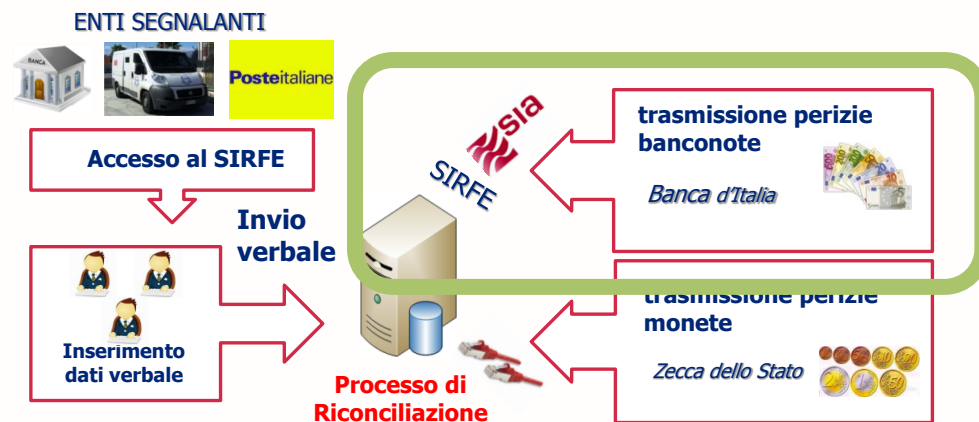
ENTI SEGNALANTI

BANCA

Posteitaliane

Accesso al SIRFE

Invio verbale

Inserimento dati verbale

SIA

SIRFE

trasmissione perizie banconote

Banca d'Italia

trasmissione perizie monete

Zecca dello Stato

Processo di Riconciliazione